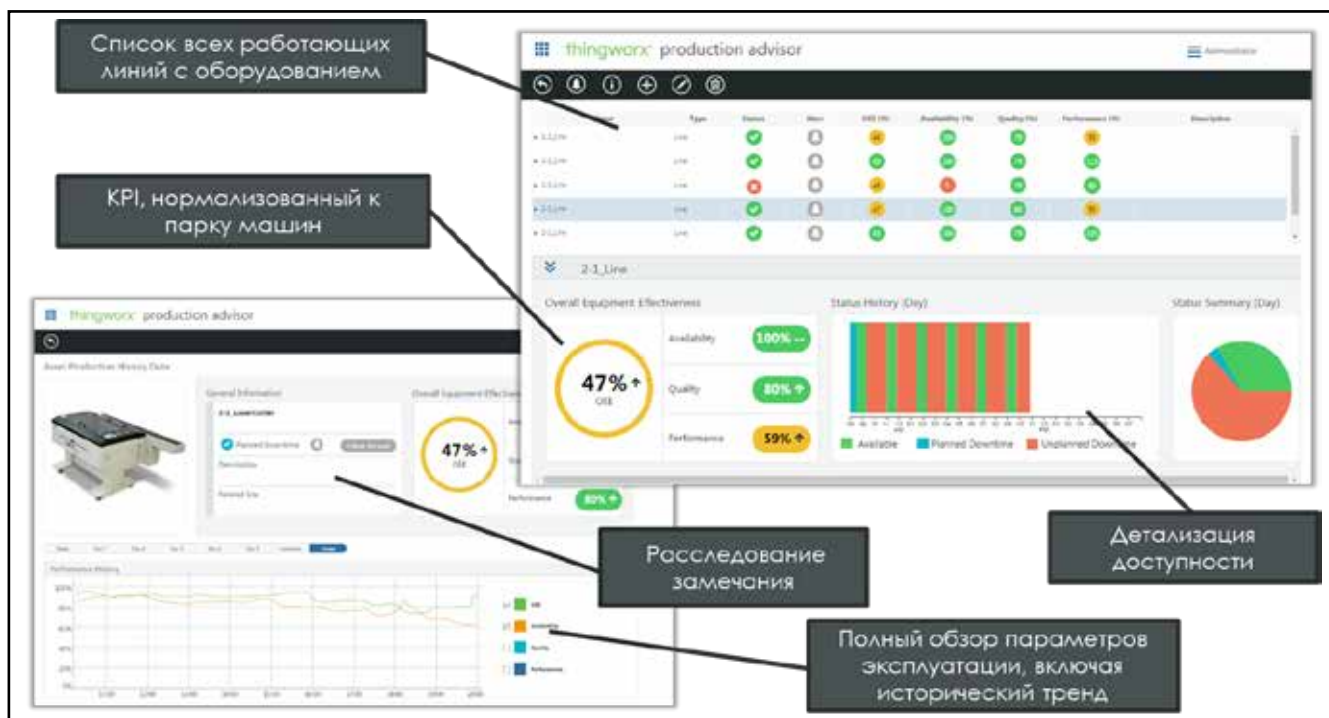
Список всех работающих линий с оборудованием

KPI, нормализованный к парку машин

thingworx production advisor

Administrator

| | Type | Status | | OEE (%) | Availability (%) | Quality (%) | Performance (%) | Description |
|---|---|---|---|---|---|---|---|---|
| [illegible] | Line | | | | | | | |
| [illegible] | Line | | | | | | | |
| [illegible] | Line | | | | | | | |
| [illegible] | Line | | | | | | | |
| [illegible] | Line | | | | | | | |

2-1_Line

Overall Equipment Effectiveness

47%
OEE

Availability 100%

Quality 80%

Performance 59%

Status History (Day)

Status Summary (Day)

Available

Planned Downtime

Unplanned Downtime

thingworx production advisor

Asset Production History Data

General Information

Overall Equipment Effectiveness

Planned Downtime

Description

Performance 80%

47%
OEE

Performance History

OEE

Availability

Quality

Performance

Расследование замечания

Детализация доступности

Полный обзор параметров эксплуатации, включая исторический тренд